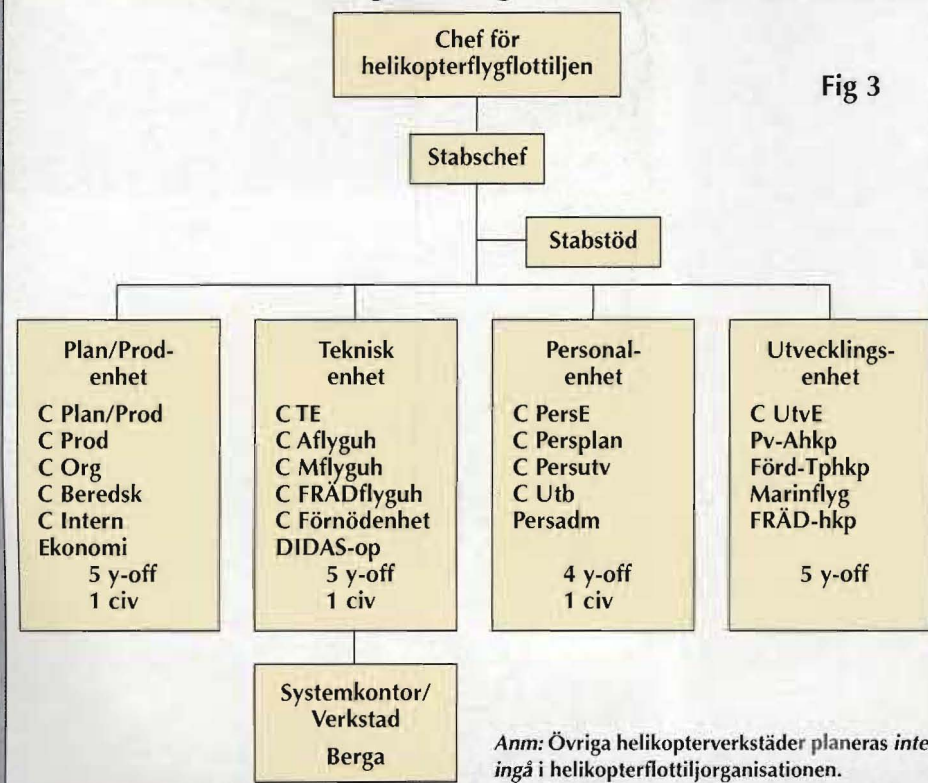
Chef för helikopterflygflottiljen

Fig 3

Stabschef

Stabstöd

Plan/Prod-enhet
C Plan/Prod
C Prod
C Org
C Beredsk
C Intern
Ekonomi
5 y-off
1 civ

Teknisk enhet
C TE
C Aflyguh
C Mflyguh
C FRÄDflyguh
C Förnödenhet
DIDAS-op
5 y-off
1 civ

Personal-enhet
C PersE
C Persplan
C Persutv
C Utb
Persadm
4 y-off
1 civ

Utvecklings-enhet
C UtvE
Pv-Ahkp
Förd-Tphkp
Marinflyg
FRÄD-hkp
5 y-off

Systemkontor/ Verkstad
Berga

Anm: Övriga helikopterverkstäder planeras inte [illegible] ingå i helikopterflottiljorganisationen.